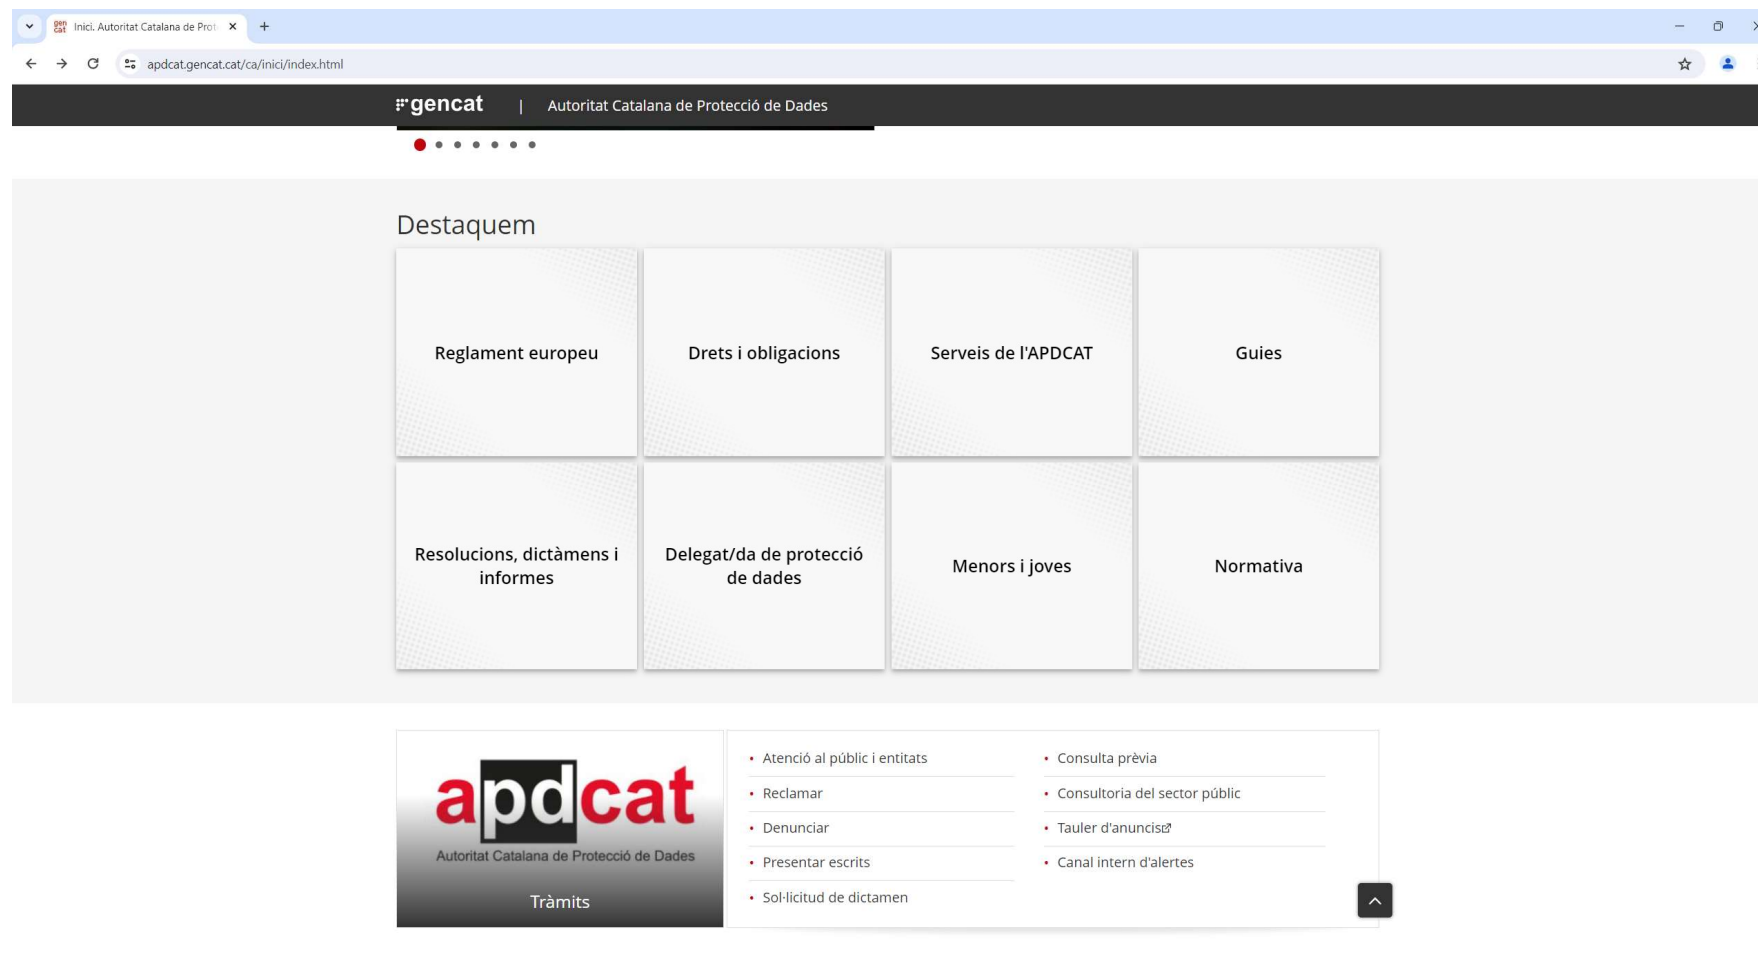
Inici. Autoritat Catalana de Prot ×

apdcat.gencat.cat/ca/inici/index.html

gencat | Autoritat Catalana de Protecció de Dades

Destaquem

Reglament europeu

Drets i obligacions

Serveis de l'APDCAT

Guies

Resolucions, dictàmens i informes

Delegat/da de protecció de dades

Menors i joves

Normativa

apdcat
Autoritat Catalana de Protecció de Dades

Tràmits

• Atenció al públic i entitats
• Reclamar
• Denunciar
• Presentar escrits
• Sol·licitud de dictamen

• Consulta prèvia
• Consultoria del sector públic
• Tauler d'anuncis
• Canal intern d'alertes